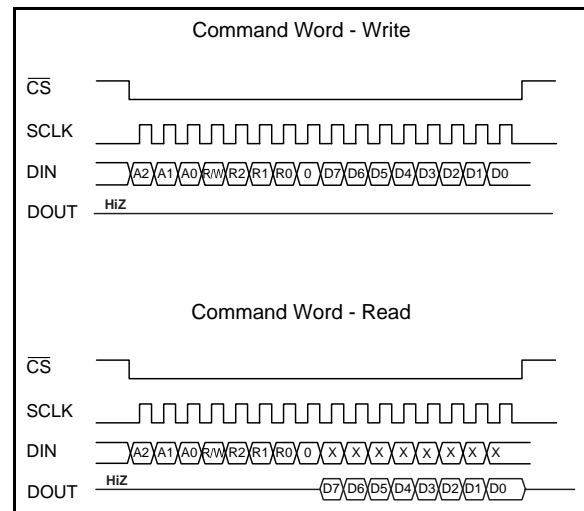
Command Word - Write

$\overline{CS}$

SCLK

DIN A2 A1 A0 R/W R2 R1 R0 0 D7 D6 D5 D4 D3 D2 D1 D0

DOUT HiZ

Command Word - Read

$\overline{CS}$

SCLK

DIN A2 A1 A0 R/W R2 R1 R0 0 X X X X X X X X

DOUT HiZ D7 D6 D5 D4 D3 D2 D1 D0